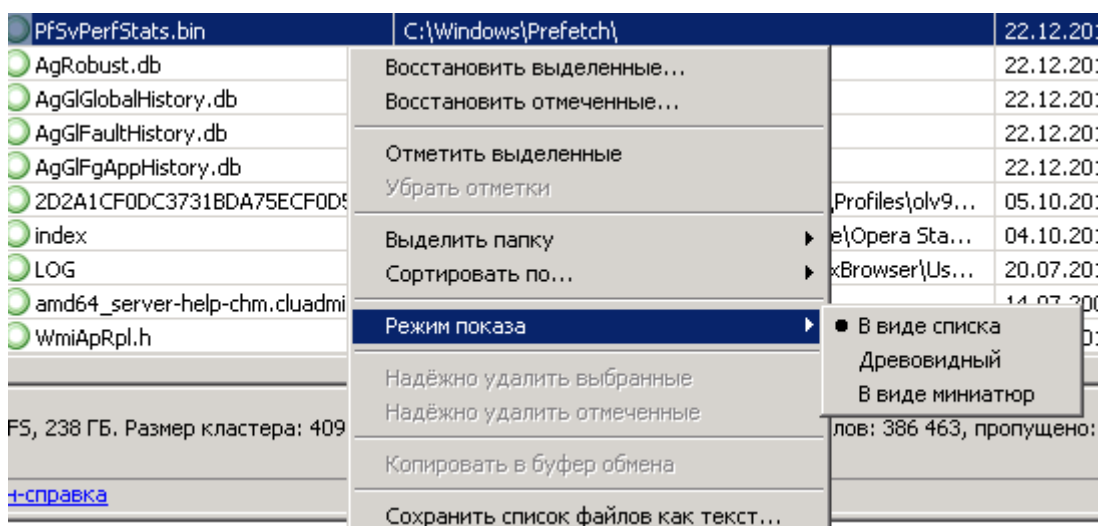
| | | |
|---|---|---|
| PfSvPerfStats.bin | C:\Windows\Prefetch\ | 22.12.20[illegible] |
| AgRobust.db | | 22.12.20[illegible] |
| AgGlGlobalHistory.db | | 22.12.20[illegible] |
| AgGlFaultHistory.db | | 22.12.20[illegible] |
| AgGlFgAppHistory.db | | 22.12.20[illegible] |
| 2D2A1CF0DC3731BDA75ECF0D5 | \Profiles\olv9... | 05.10.20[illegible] |
| index | e\Opera Sta... | 04.10.20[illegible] |
| LOG | xBrowser\Us... | 20.07.20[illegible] |
| amd64_server-help-chm.cluadmi | | 14.07.20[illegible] |
| WmiApRpl.h | | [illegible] |

FS, 238 ГБ. Размер кластера: 409 | лов: 386 463, пропущено:

н-справка

Восстановить выделенные...
Восстановить отмеченные...
Отметить выделенные
Убрать отметки
Выделить папку
Сортировать по...
Режим показа
Надёжно удалить выбранные
Надёжно удалить отмеченные
Копировать в буфер обмена
Сохранить список файлов как текст...

В виде списка
Древовидный
В виде миниатюр